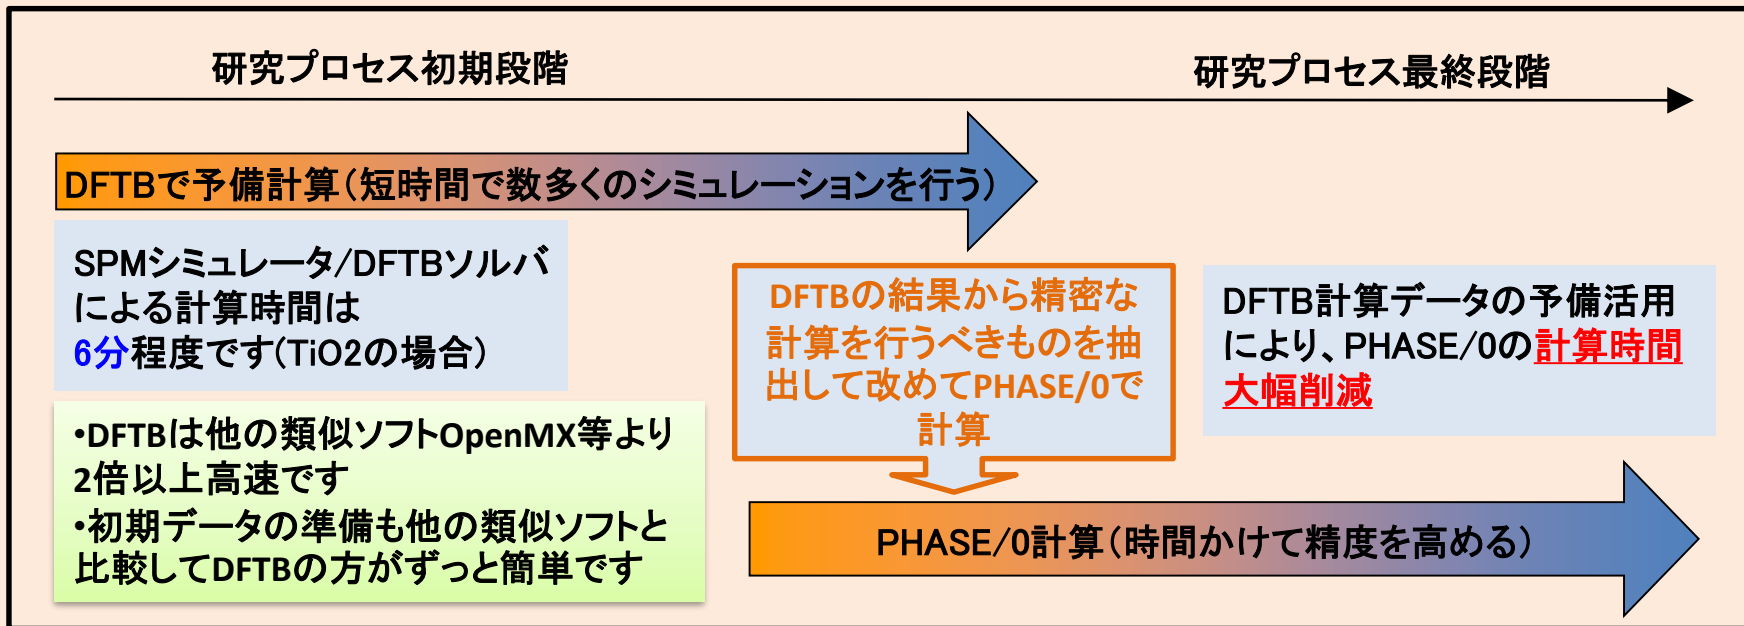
研究プロセス初期段階

研究プロセス最終段階

DFTBで予備計算（短時間で数多くのシミュレーションを行う）

SPMシミュレータ/DFTBソルバによる計算時間は6分程度です（TiO2の場合）

•DFTBは他の類似ソフトOpenMX等より2倍以上高速です
•初期データの準備も他の類似ソフトと比較してDFTBの方がずっと簡単です

DFTBの結果から精密な計算を行うべきものを抽出して改めてPHASE/0で計算

DFTB計算データの予備活用により、PHASE/0の計算時間大幅削減

PHASE/0計算（時間かけて精度を高める）